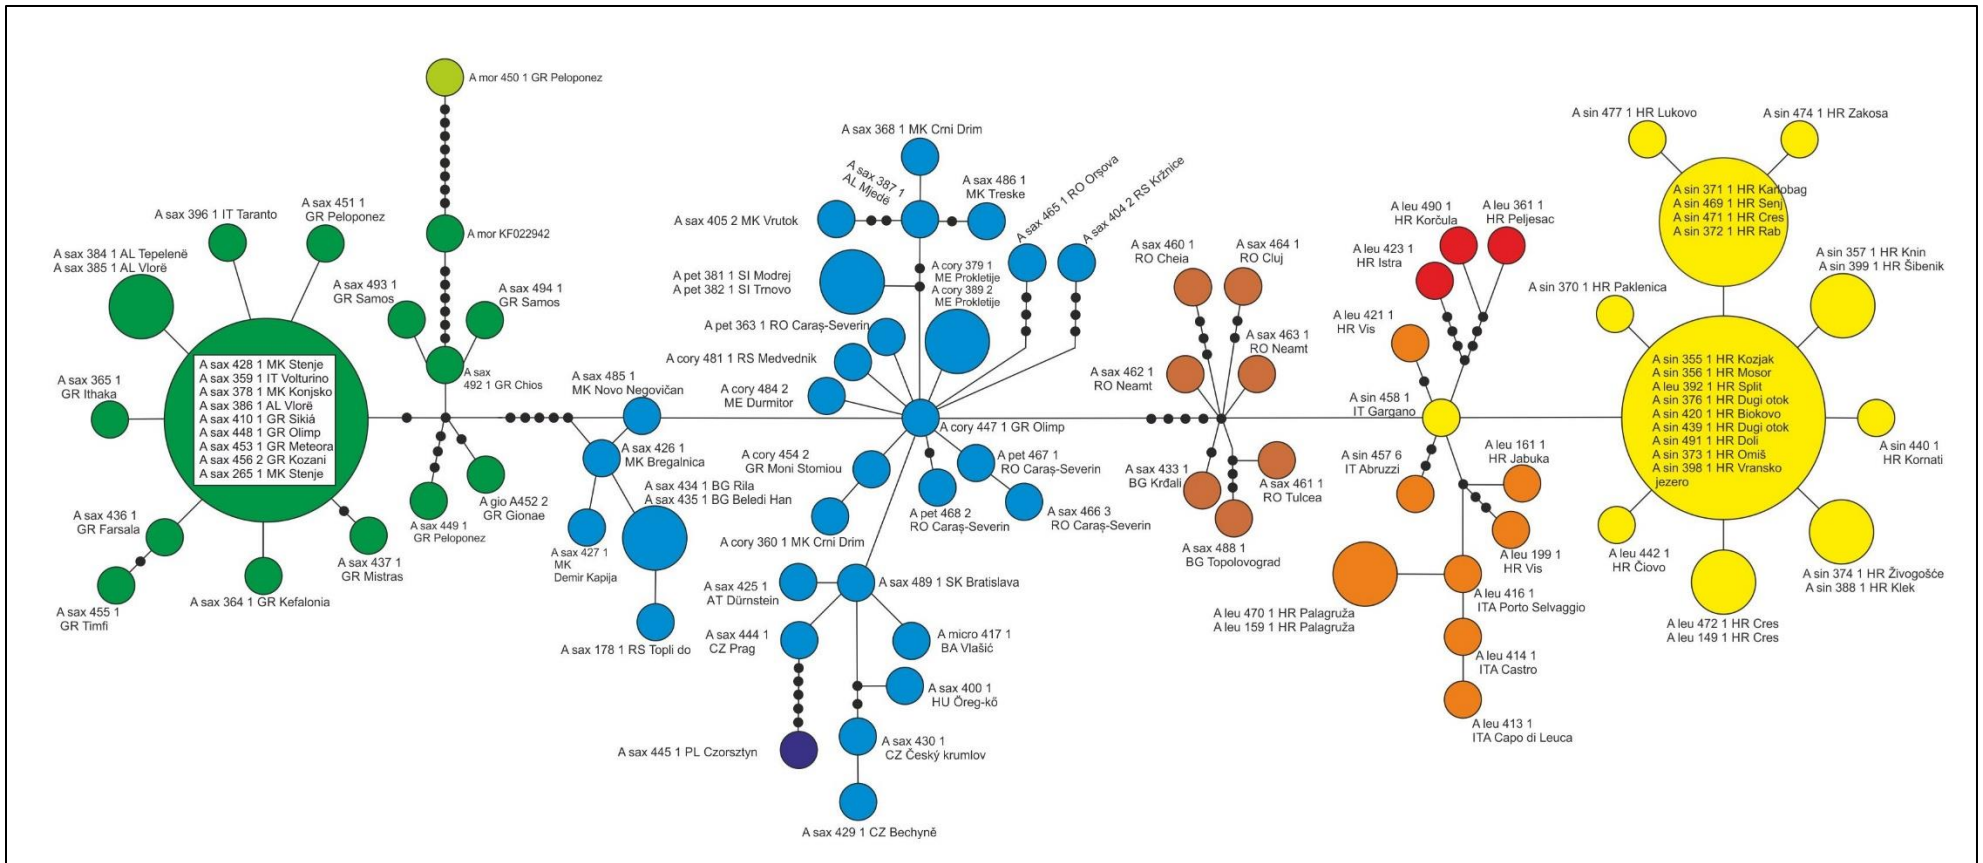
A mor 450 1 GR Peloponez

A mor KF022942

A sax 396 1 IT Taranto

A sax 451 1 GR Peloponez

A sax 384 1 AL Tepelenë
A sax 385 1 AL Vlorë

A sax 493 1 GR Samos

A sax 494 1 GR Samos

A sax 428 1 MK Stenje
A sax 359 1 IT Volturino
A sax 378 1 MK Konjsko
A sax 386 1 AL Vlorë
A sax 410 1 GR Sikiá
A sax 448 1 GR Olimp
A sax 453 1 GR Meteora
A sax 456 2 GR Kozani
A sax 265 1 MK Stenje

A sax 365 1 GR Ithaka

A sax 492 1 GR Chios

A sax 436 1 GR Farsala

A sax 455 1 GR Timfi

A sax 364 1 GR Kefalonia

A sax 437 1 GR Mistras

A sax 449 1 GR Peloponez

A gio A452 2 GR Gionae

A sax 485 1 MK Novo Negovičan

A sax 426 1 MK Bregalnica

A sax 427 1 MK Demir Kapija

A sax 434 1 BG Rila
A sax 435 1 BG Beledi Han

A sax 178 1 RS Topli do

A sax 368 1 MK Crni Drim

A sax 387 1 AL Mjedë

A sax 486 1 MK Treske

A sax 405 2 MK Vrutok

A sax 465 1 RO Orşova

A sax 404 2 RS Kržnice

A cory 379 1 ME Prokletije
A cory 389 2 ME Prokletije

A pet 381 1 SI Modrej
A pet 382 1 SI Trnovo

A pet 363 1 RO Caraş-Severin

A cory 481 1 RS Medvednik

A cory 484 2 ME Durmitor

A cory 447 1 GR Olimp

A cory 454 2 GR Moni Stomiou

A pet 467 1 RO Caraş-Severin

A pet 468 2 RO Caraş-Severin

A sax 466 3 RO Caraş-Severin

A cory 360 1 MK Crni Drim

A sax 425 1 AT Dürnstein

A sax 489 1 SK Bratislava

A sax 444 1 CZ Prag

A micro 417 1 BA Vlašić

A sax 400 1 HU Öreg-kő

A sax 445 1 PL Czorsztyn

A sax 430 1 CZ Český krumlov

A sax 429 1 CZ Bechyně

A sax 460 1 RO Cheia

A sax 464 1 RO Cluj

A sax 463 1 RO Neamt

A sax 462 1 RO Neamt

A sax 433 1 BG Krđali

A sax 461 1 RO Tulcea

A sax 488 1 BG Topolovograd

A leu 490 1 HR Korčula

A leu 361 1 HR Peljesac

A leu 423 1 HR Istra

A leu 421 1 HR Vis

A sin 458 1 IT Gargano

A sin 457 6 IT Abruzzi

A leu 161 1 HR Jabuka

A leu 199 1 HR Vis

A leu 470 1 HR Palagruža
A leu 159 1 HR Palagruža

A leu 416 1 ITA Porto Selvaggio

A leu 414 1 ITA Castro

A leu 413 1 ITA Capo di Leuca

A sin 477 1 HR Lukovo

A sin 474 1 HR Zakosa

A sin 371 1 HR Karlobag
A sin 469 1 HR Senj
A sin 471 1 HR Cres
A sin 372 1 HR Rab

A sin 357 1 HR Knin
A sin 399 1 HR Šibenik

A sin 370 1 HR Paklenica

A sin 355 1 HR Kozjak
A sin 356 1 HR Mosor
A leu 392 1 HR Split
A sin 376 1 HR Dugi otok
A sin 420 1 HR Biokovo
A sin 439 1 HR Dugi otok
A sin 491 1 HR Doli
A sin 373 1 HR Omiš
A sin 398 1 HR Vransko jezero

A sin 440 1 HR Kornati

A leu 442 1 HR Čiovo

A leu 472 1 HR Cres
A leu 149 1 HR Cres

A sin 374 1 HR Živogošće
A sin 388 1 HR Klek